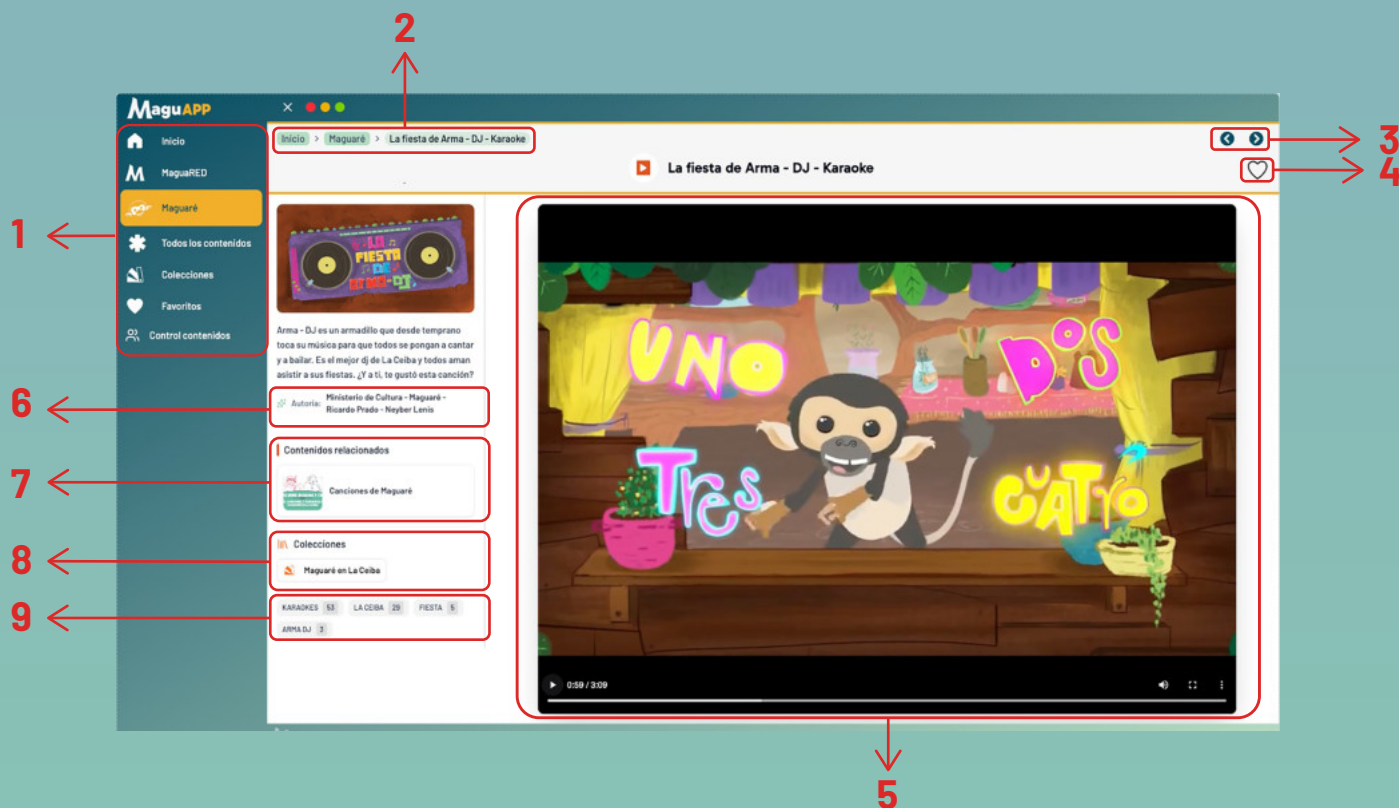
2

MaguAPP

Inicio
MaguaRED
Maguaré
Todos los contenidos
Colecciones
Favoritos
Control contenidos

1

Inicio > Maguaré > La fiesta de Arma - DJ - Karaoke

3

La fiesta de Arma - DJ - Karaoke

4

LA FIESTA DE ARMA-DJ

Arma - DJ es un armadillo que desde temprano toca su música para que todos se pongan a cantar y a bailar. Es el mejor dj de La Ceiba y todos aman asistir a sus fiestas. ¿Y a ti, te gustó esta canción?

6

Autoría: Ministerio de Cultura - Maguaré - Ricardo Prado - Neyber Lenis

7

Contenidos relacionados

Canciones de Maguaré

8

Colecciones

Maguaré en La Ceiba

9

KARAOKES 53 LA CEIBA 29 FIESTA 5 ARMA DJ 3

UNO DOS TRES CUATRO

0:59 / 3:09

5